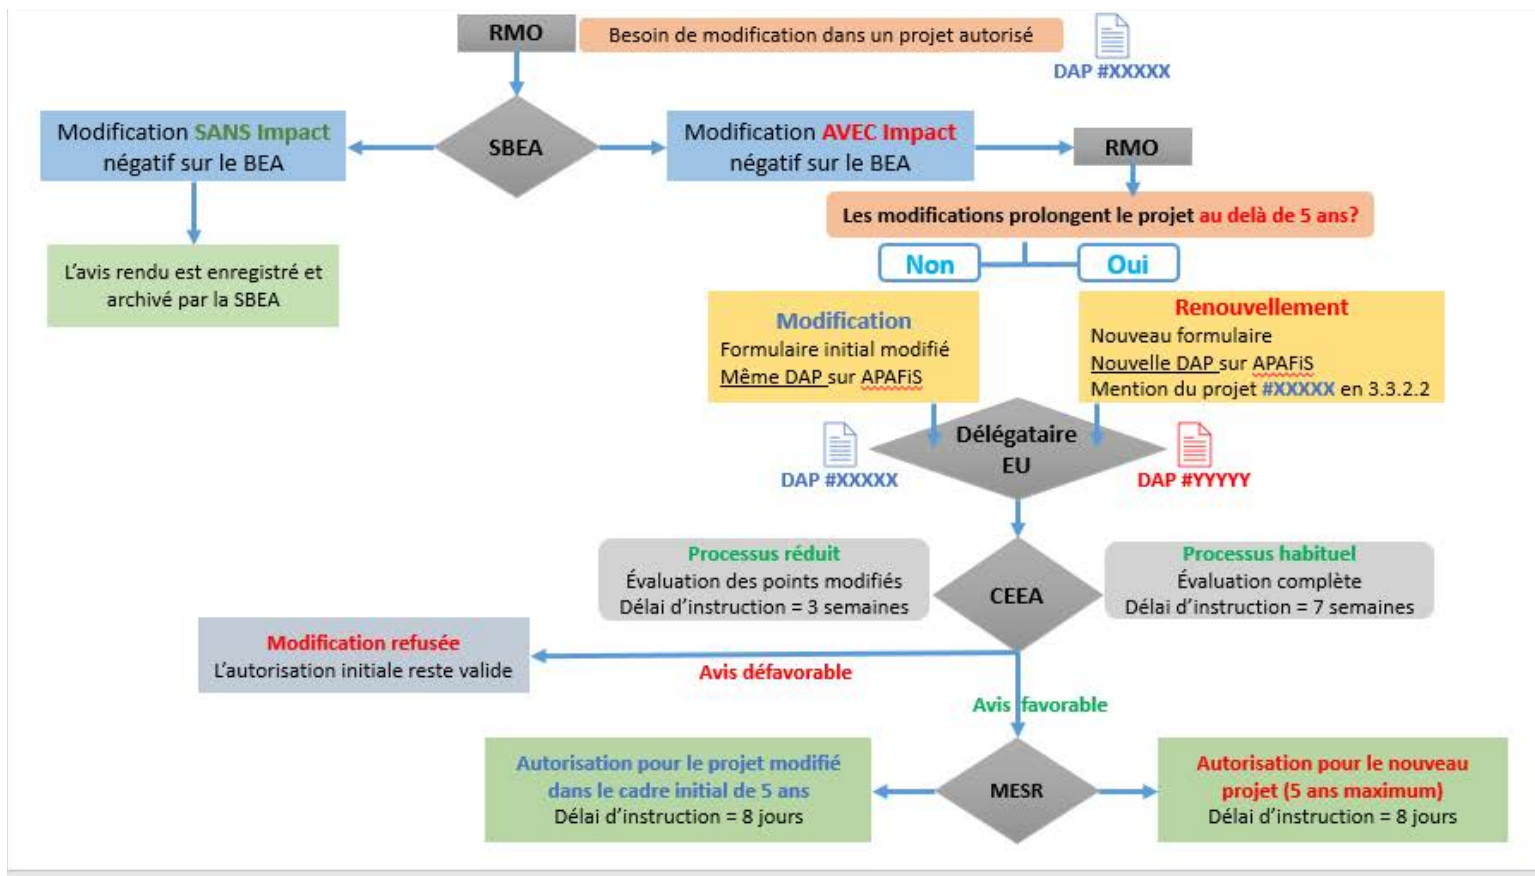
RMO

Besoin de modification dans un projet autorisé

DAP #XXXXX

Modification SANS Impact négatif sur le BEA

SBEA

Modification AVEC Impact négatif sur le BEA

RMO

L'avis rendu est enregistré et archivé par la SBEA

Les modifications prolongent le projet au delà de 5 ans?

Non

Oui

Modification
Formulaire initial modifié
Même DAP sur APAFiS

Renouvellement
Nouveau formulaire
Nouvelle DAP sur APAFiS
Mention du projet #XXXXX en 3.3.2.2

Délégataire EU

DAP #XXXXX

DAP #YYYYY

Processus réduit
Évaluation des points modifiés
Délai d'instruction = 3 semaines

CEEA

Processus habituel
Évaluation complète
Délai d'instruction = 7 semaines

Modification refusée
L'autorisation initiale reste valide

Avis défavorable

Avis favorable

Autorisation pour le projet modifié dans le cadre initial de 5 ans
Délai d'instruction = 8 jours

MESR

Autorisation pour le nouveau projet (5 ans maximum)
Délai d'instruction = 8 jours